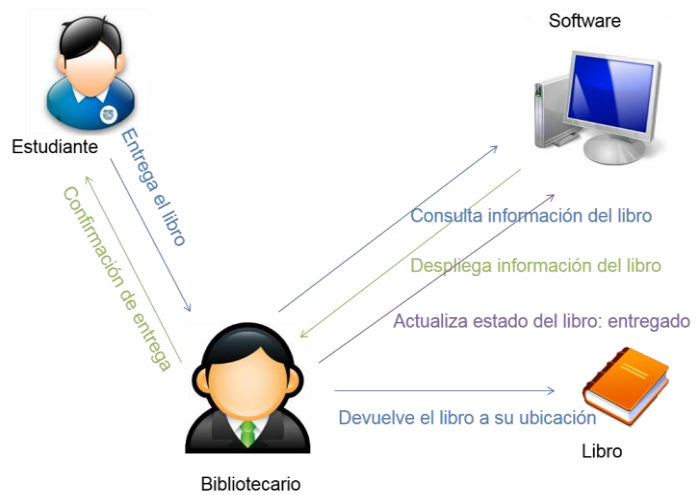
Software

Estudiante

Entrega el libro

Confirmación de entrega

Consulta información del libro

Despliega información del libro

Actualiza estado del libro: entregado

Devuelve el libro a su ubicación

Libro

Bibliotecario